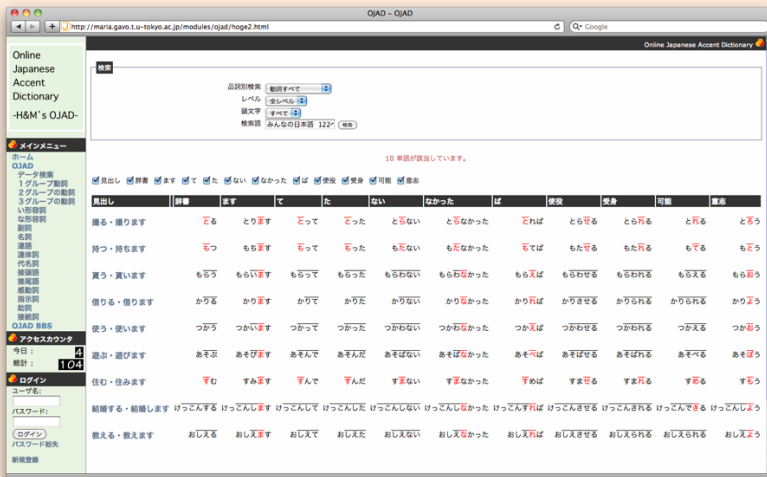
OJAD – OJAD

http://maria.gavo.t.u-tokyo.ac.jp/modules/ojad/hoge2.html

Google

Online Japanese Accent Dictionary

Online Japanese Accent Dictionary -H&M's OJAD-

メインメニュー

ホーム
OJAD
データ検索
1グループ動詞
2グループの動詞
3グループの動詞
い形容詞
な形容詞
副詞
名詞
連語
連体詞
代名詞
接続詞
接尾語
感動詞
指示詞
助詞
接続詞
OJAD BBS

アクセスカウンタ
今日： 4
総計： 104

ログイン
ユーザ名：
パスワード：
ログイン
パスワード紛失
新規登録

検索
品詞別検索 動詞すべて
レベル 全レベル
頭文字 すべて
検索語 みんなの日本語 122^ 検索

10 単語が該当しています。

見出し 辞書 ます て た ない なかった ば 使役 受身 可能 意志

| 見出し | 辞書 | ます | て | た | ない | なかった | ば | 使役 | 受身 | 可能 | 意志 |
|---|---|---|---|---|---|---|---|---|---|---|---|
| 撮る・撮ります | とる | とります | とって | とった | とらない | とらなかった | とれば | とらせる | とられる | とれる | とろう |
| 持つ・持ちます | もつ | もちます | もって | もった | もたない | もたなかった | もてば | もたせる | もたれる | もてる | もとう |
| 買う・買います | かう | かいます | かって | かった | かわない | かわなかった | かえば | かわせる | かわれる | かえる | かおう |
| 借りる・借ります | かりる | かります | かりて | かりた | かりない | かりなかった | かりれば | かりさせる | かりられる | かりられる | かりよう |
| 使う・使います | つかう | つかいます | つかって | つかった | つかわない | つかわなかった | つかえば | つかわせる | つかわれる | つかえる | つかおう |
| 遊ぶ・遊びます | あそぶ | あそびます | あそんで | あそんだ | あそばない | あそばなかった | あそべば | あそばせる | あそばれる | あそべる | あそぼう |
| 住む・住みます | すむ | すみます | すんで | すんだ | すまない | すまなかった | すめば | すませる | すまれる | すめる | すもう |
| 結婚する・結婚します | けっこんする | けっこんします | けっこんして | けっこんした | けっこんしない | けっこんしなかった | けっこんすれば | けっこんさせる | けっこんされる | けっこんできる | けっこんしよう |
| 教える・教えます | おしえる | おしえます | おしえて | おしえた | おしえない | おしえなかった | おしえれば | おしえさせる | おしえられる | おしえられる | おしえよう |